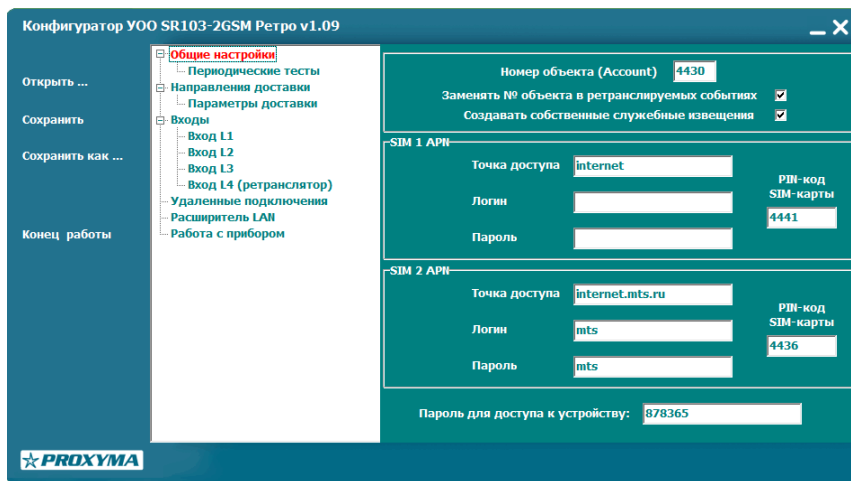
Конфигуратор УОО SR103-2GSM Ретро v1.09

Открыть ...

Сохранить

Сохранить как ...

Конец работы

Общие настройки
Периодические тесты
Направления доставки
Параметры доставки
Входы
Вход L1
Вход L2
Вход L3
Вход L4 (ретранслятор)
Удаленные подключения
Расширитель LAN
Работа с прибором

Номер объекта (Account) 4430
Заменять № объекта в ретранслируемых событиях
Создавать собственные служебные извещения

SIM 1 APN
Точка доступа internet
Логин
Пароль
PIN-код SIM-карты 4441

SIM 2 APN
Точка доступа internet.mts.ru
Логин mts
Пароль mts
PIN-код SIM-карты 4436

Пароль для доступа к устройству: 878365

PROXYMA